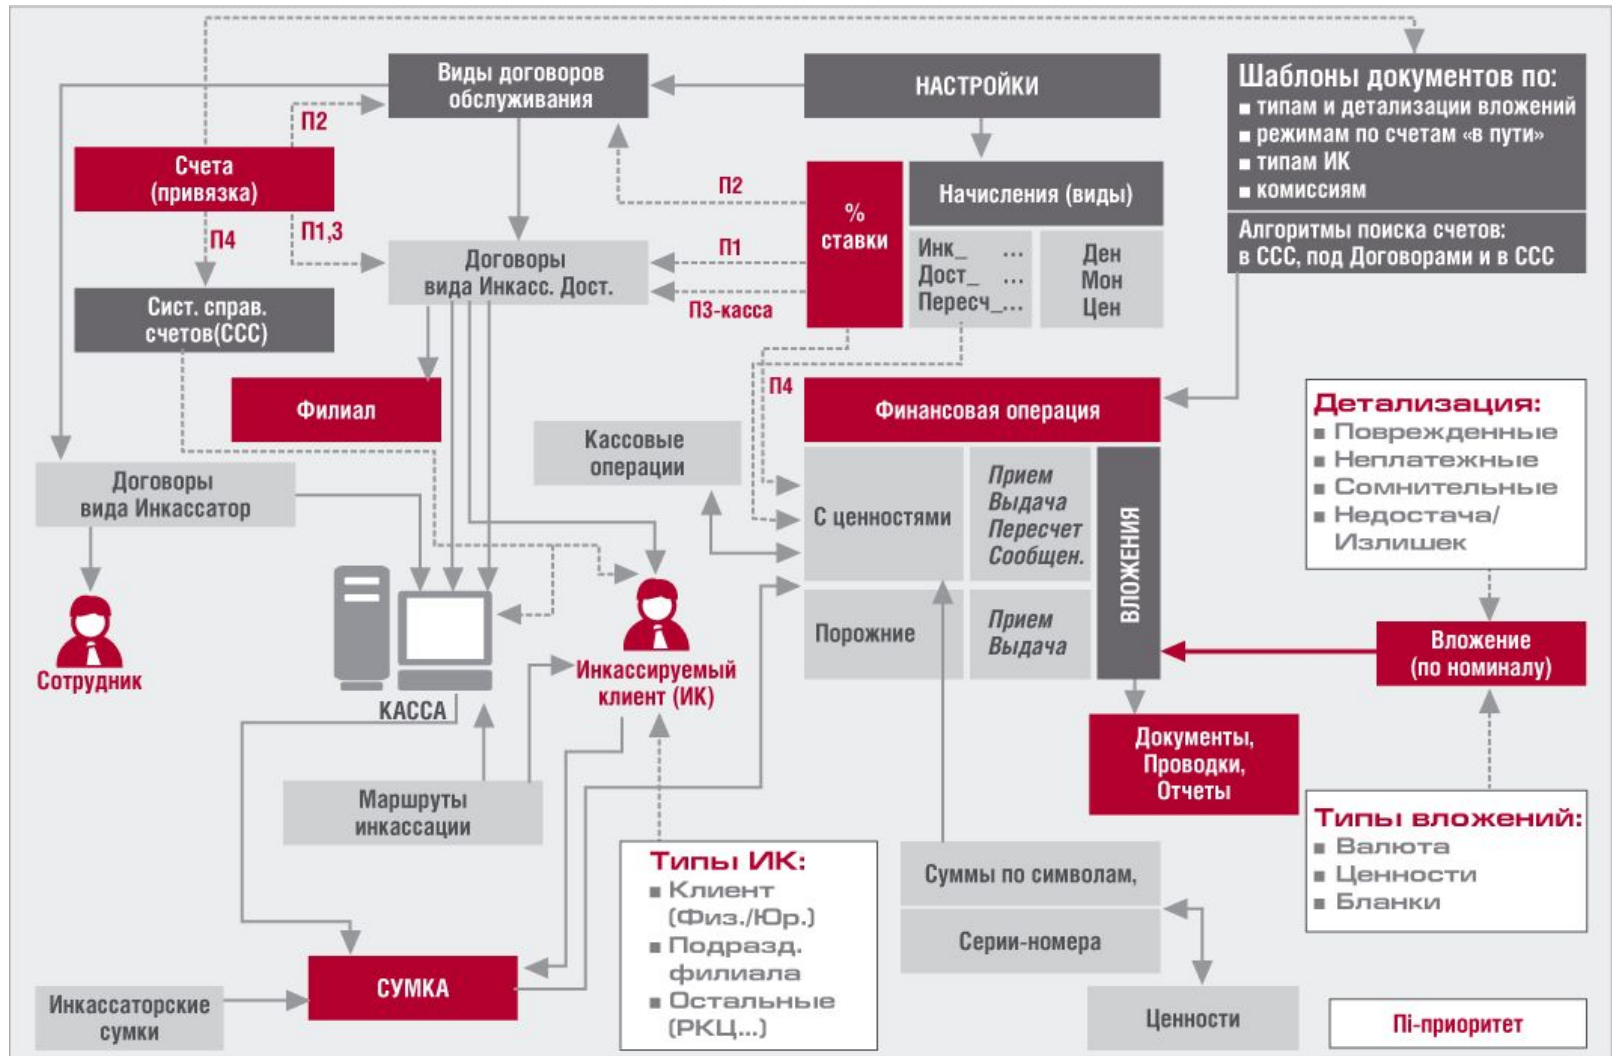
Виды договоров обслуживания

НАСТРОЙКИ

Шаблоны документов по:
■ типам и детализации вложений
■ режимам по счетам «в пути»
■ типам ИК
■ комиссиям

Алгоритмы поиска счетов: в ССС, под Договорами и в ССС

П2

Счета (привязка)

П4

П1,3

П2

%
ставки

Начисления (виды)

Инк_ ...
Дост_ ...
Пересч_...

Ден
Мон
Цен

Договоры вида Инкасс. Дост.

П1

П3-касса

Сист. справ. счетов(ССС)

П4

Филиал

Финансовая операция

Детализация:
■ Поврежденные
■ Неплатежные
■ Сомнительные
■ Недостача/ Излишек

Кассовые операции

Договоры вида Инкассатор

С ценностями

Прием
Выдача
Пересчет
Сообщен.

ВЛОЖЕНИЯ

Порожние

Прием
Выдача

Вложение (по номиналу)

Сотрудник

КАССА

Инкассируемый клиент (ИК)

Документы, Проводки, Отчеты

Маршруты инкассации

Типы ИК:
■ Клиент (Физ./Юр.)
■ Подразд. филиала
■ Остальные (РКЦ...)

Суммы по символам,

Серии-номера

Типы вложений:
■ Валюта
■ Ценности
■ Бланки

Инкассаторские сумки

СУМКА

Ценности

Пi-приоритет